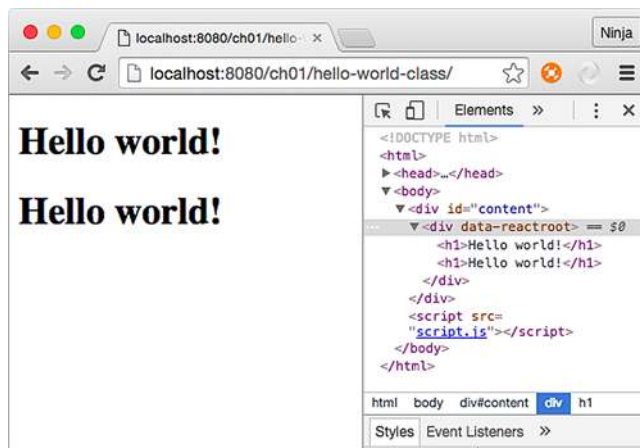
localhost:8080/ch01/hello-
Ninja
localhost:8080/ch01/hello-world-class/

Hello world!

Hello world!

Elements »
<!DOCTYPE html>
<html>
▶<head>…</head>
▼<body>
▼<div id="content">
▼<div data-reactroot> == $0
<h1>Hello world!</h1>
<h1>Hello world!</h1>
</div>
</div>
<script src="script.js"></script>
</body>
</html>

html body div#content div h1

Styles Event Listeners »